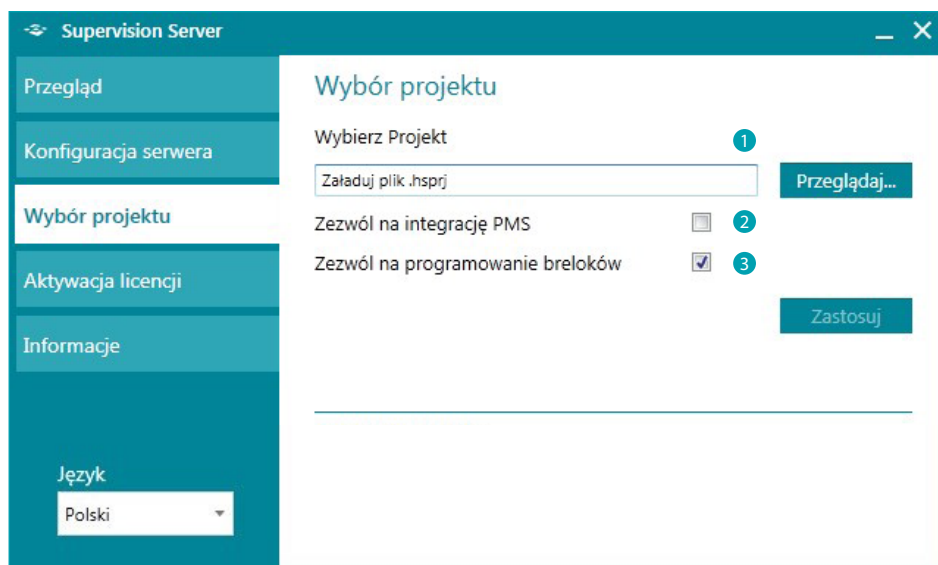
Supervision Server

Przegląd

Konfiguracja serwera

Wybór projektu

Aktywacja licencji

Informacje

Język

Polski

Wybór projektu

Wybierz Projekt

1

Załaduj plik .hsprj

Przeglądaj...

Zezwól na integrację PMS

2

Zezwól na programowanie breloków

3

Zastosuj